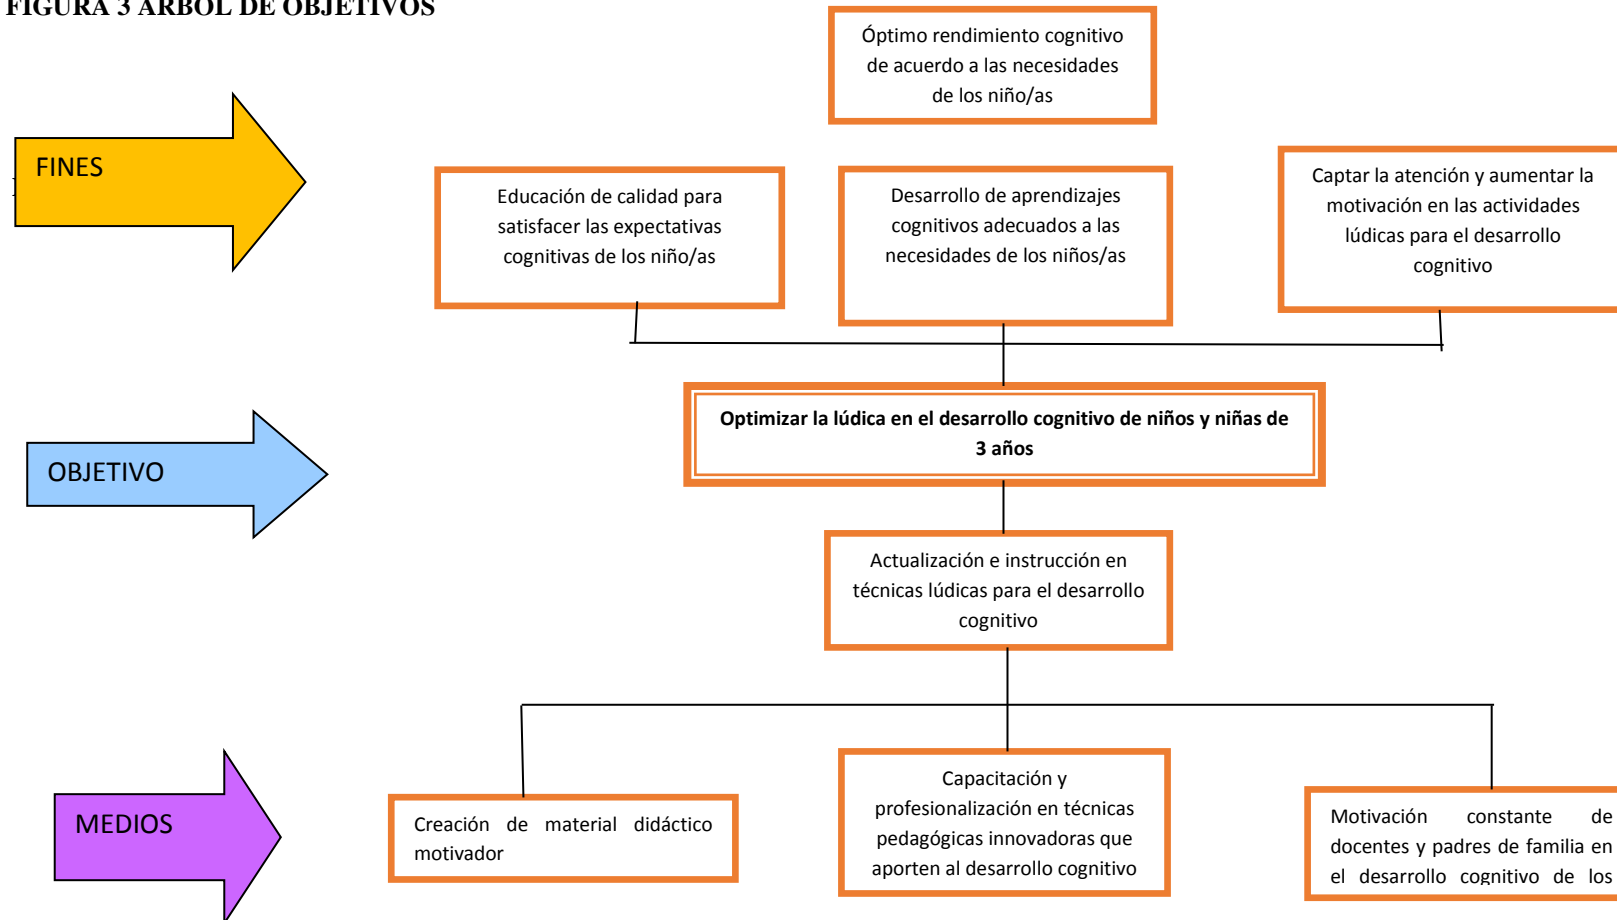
FIGURA 3 ÁRBOL DE OBJETIVOS

Óptimo rendimiento cognitivo de acuerdo a las necesidades de los niño/as

FINES

Educación de calidad para satisfacer las expectativas cognitivas de los niño/as

Desarrollo de aprendizajes cognitivos adecuados a las necesidades de los niños/as

Captar la atención y aumentar la motivación en las actividades lúdicas para el desarrollo cognitivo

OBJETIVO

Optimizar la lúdica en el desarrollo cognitivo de niños y niñas de 3 años

Actualización e instrucción en técnicas lúdicas para el desarrollo cognitivo

MEDIOS

Creación de material didáctico motivador

Capacitación y profesionalización en técnicas pedagógicas innovadoras que aporten al desarrollo cognitivo

Motivación constante de docentes y padres de familia en el desarrollo cognitivo de los